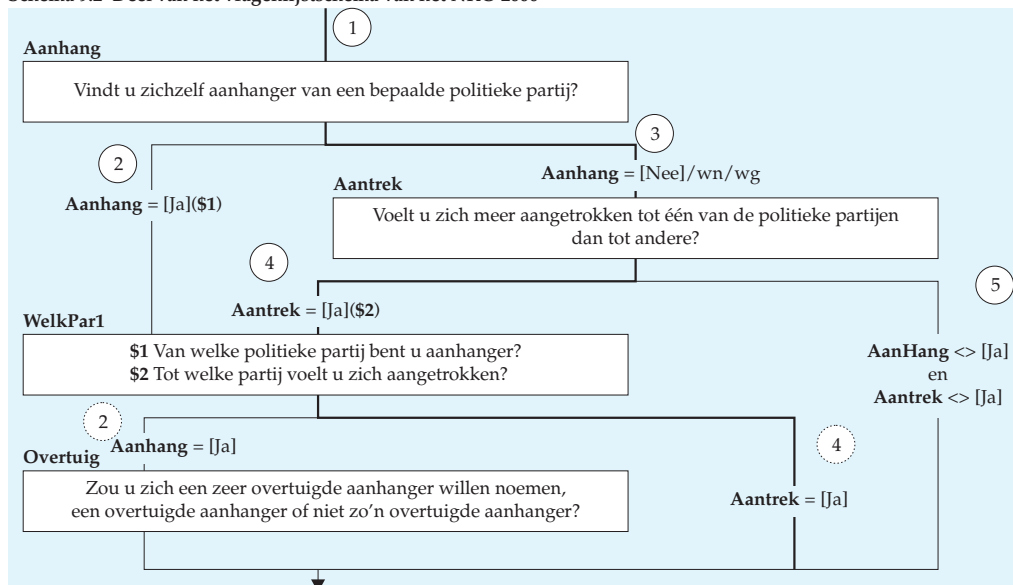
Schema 9.2 Deel van het vragenlijstschema van het NKO 2006

1

Aanhang

Vindt u zichzelf aanhanger van een bepaalde politieke partij?

2

Aanhang = [Ja]($1)

3

Aanhang = [Nee]/wn/wg

Aantrek

Voelt u zich meer aangetrokken tot één van de politieke partijen dan tot andere?

4

Aantrek = [Ja]($2)

5

WelkPar1

$1 Van welke politieke partij bent u aanhanger?
$2 Tot welke partij voelt u zich aangetrokken?

AanHang <> [Ja] en Aantrek <> [Ja]

2

Aanhang = [Ja]

Overtuig

4

Zou u zich een zeer overtuigde aanhanger willen noemen, een overtuigde aanhanger of niet zo'n overtuigde aanhanger?

Aantrek = [Ja]